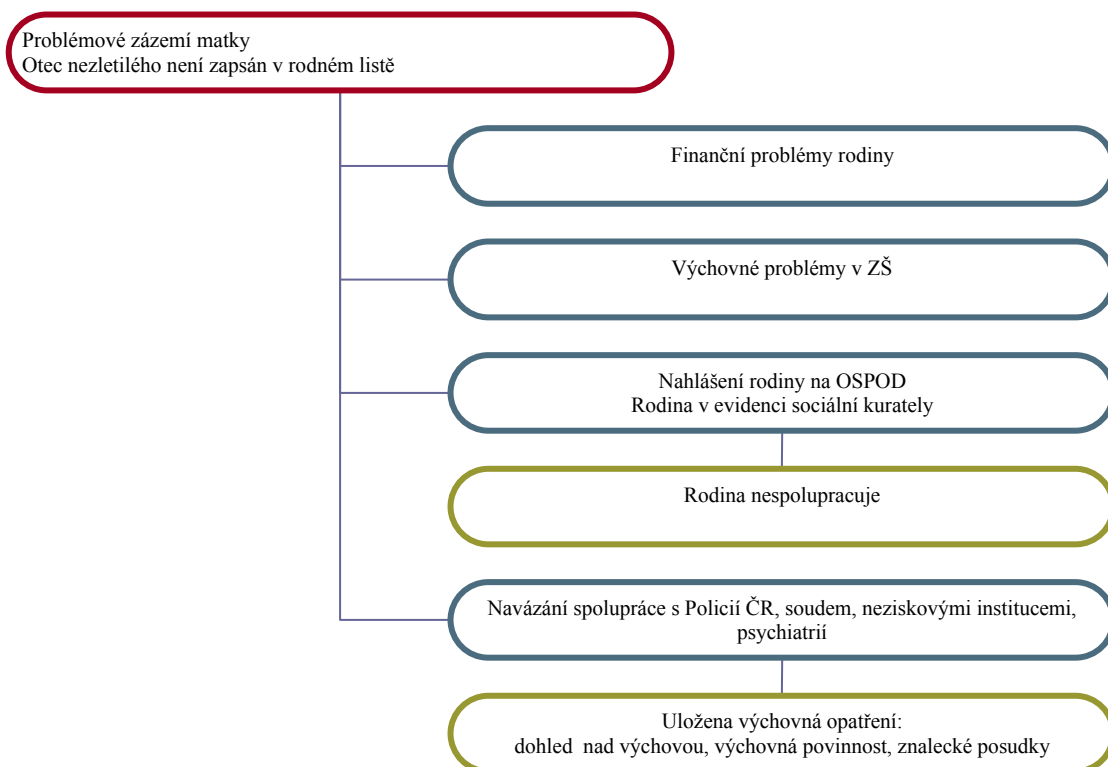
Problémové zázemí matky
Otec nezletilého není zapsán v rodném listě

Finanční problémy rodiny

Výchovné problémy v ZŠ

Nahlášení rodiny na OSPOD
Rodina v evidenci sociální kurately

Rodina nespolupracuje

Navázání spolupráce s Policií ČR, soudem, neziskovými institucemi, psychiatrií

Uložena výchovná opatření:
dohled nad výchovou, výchovná povinnost, znalecké posudky